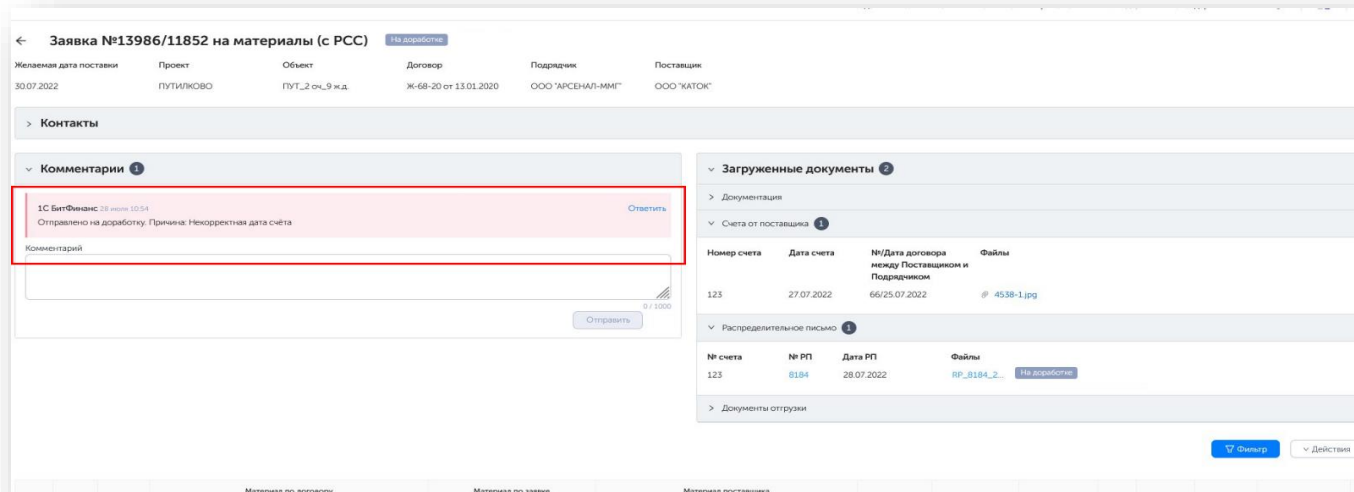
← Заявка №13986/11852 на материалы (с РСС) На доработке

| Желаемая дата поставки | Проект | Объект | Договор | Подрядчик | Поставщик |
|---|---|---|---|---|---|
| 30.07.2022 | ПУТИЛКОВО | ПУТ_2 оч._9 ж.д. | Ж-68-20 от 13.01.2020 | ООО "АРСЕНАЛ-ММГ" | ООО "КАТОК" |

› Контакты

⌄ Комментарии 1

1С БитФинанс 28 июля 10:54
Ответить
Отправлено на доработку. Причина: Некорректная дата счёта

Комментарий

0 / 1000
Отправить

⌄ Загруженные документы 2

› Документация

⌄ Счета от поставщика 1

| Номер счета | Дата счета | №/Дата договора между Поставщиком и Подрядчиком | Файлы |
|---|---|---|---|
| 123 | 27.07.2022 | 66/25.07.2022 | 4538-1.jpg |

⌄ Распределительное письмо 1

| № счета | № РП | Дата РП | Файлы |
|---|---|---|---|
| 123 | 8184 | 28.07.2022 | RP_8184_2... На доработке |

› Документы отгрузки

Фильтр
⌄ Действия

Материал по договору
Материал по заявке
Материал поставщика